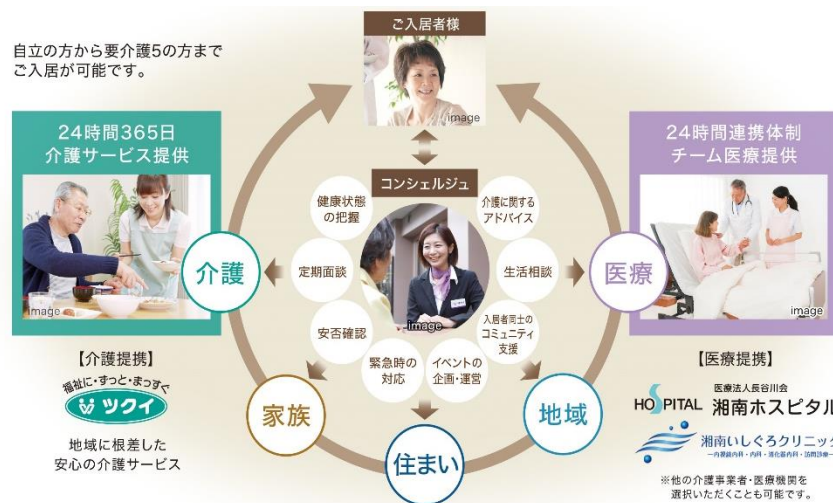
自立の方から要介護5の方までご入居が可能です。

ご入居者様

image

24時間365日
介護サービス提供

image

介護

【介護提携】

福祉に・ずっと・まっすぐ
ツクイ

地域に根差した
安心の介護サービス

コンシェルジュ

健康状態の把握

介護に関するアドバイス

定期面談

生活相談

安否確認

入居者同士のコミュニティ支援

緊急時の対応

イベントの企画・運営

image

家族

住まい

地域

24時間連携体制
チーム医療提供

image

医療

【医療提携】

医療法人長谷川会
HOSPITAL 湘南ホスピタル

湘南いしぐろクリニック
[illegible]

※他の介護事業者・医療機関を選択いただくことも可能です。